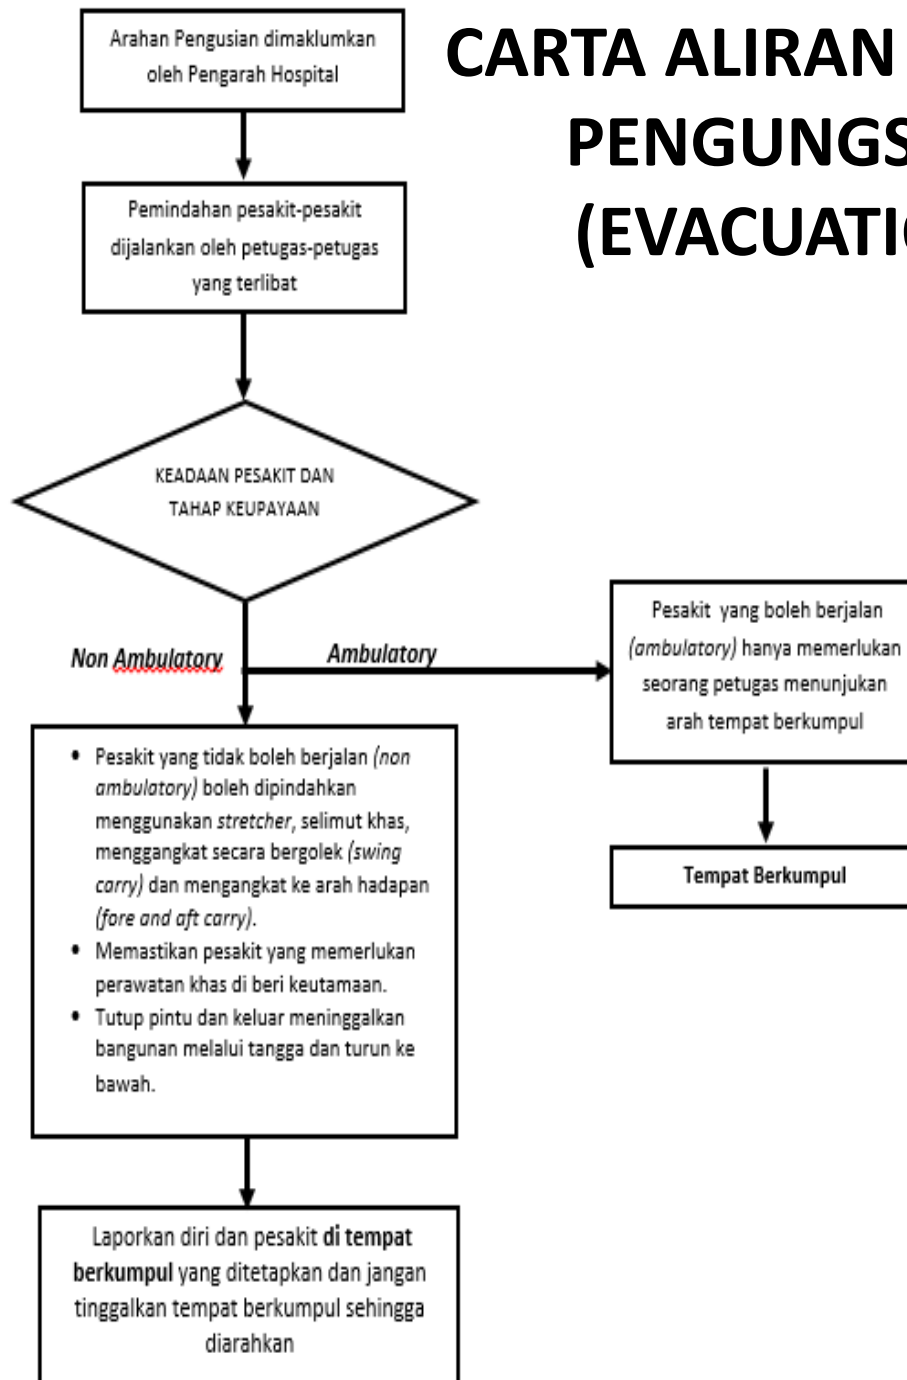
CARTA ALIRAN
PENGUNGS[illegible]
(EVACUATI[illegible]

Arahan Pengusian dimaklumkan oleh Pengarah Hospital

Pemindahan pesakit-pesakit dijalankan oleh petugas-petugas yang terlibat

KEADAAN PESAKIT DAN TAHAP KEUPAYAAN

Non Ambulatory

Ambulatory

Pesakit yang boleh berjalan *(ambulatory)* hanya memerlukan seorang petugas menunjukan arah tempat berkumpul

Tempat Berkumpul

- Pesakit yang tidak boleh berjalan *(non ambulatory)* boleh dipindahkan menggunakan *stretcher*, selimut khas, menggangkat secara bergolek *(swing carry)* dan mengangkat ke arah hadapan *(fore and aft carry)*.
- Memastikan pesakit yang memerlukan perawatan khas di beri keutamaan.
- Tutup pintu dan keluar meninggalkan bangunan melalui tangga dan turun ke bawah.

Laporkan diri dan pesakit **di tempat berkumpul** yang ditetapkan dan jangan tinggalkan tempat berkumpul sehingga diarahkan